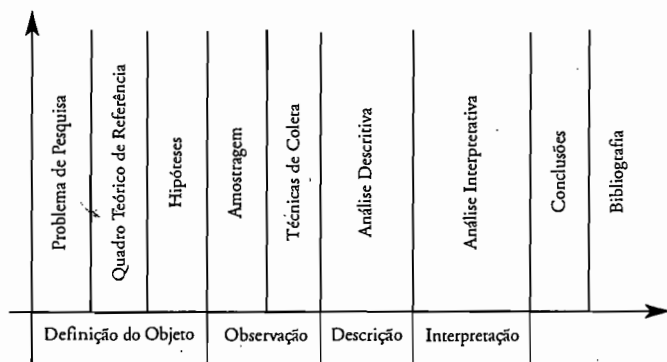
Problema de Pesquisa
Quadro Teórico de Referência
Hipóteses
Amostragem
Técnicas de Coleta
Análise Descritiva
Análise Interpretativa
Conclusões
Bibliografia

Definição do Objeto
Observação
Descrição
Interpretação